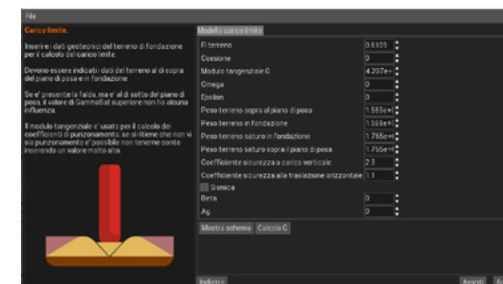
File

Carico limite

Inserire i dati geotecnici del terreno di fondazione per il calcolo del carico limite.

Devono essere indicati dati del terreno al di sopra del piano di posa e in fondazione.

Se e' presente la falda, ma e' al di sotto del piano di posa, il valore di GammaSat superiore non ha alcuna influenza.

Il modulo tangenziale e' usato per il calcolo dei coefficienti di punzonamento, se si ritiene che non vi sia punzonamento e' possibile non tenerne conto inserendo un valore molto alto.

Modelli carico limite

| | |
|---|---|
| Fi terreno | 0.6109 |
| Coesione | 0 |
| Modulo tangenziale G | 4.207e+ |
| Omega | 0 |
| Epsilon | 0 |
| Peso terreno sopra al piano di posa | 1.565e+ |
| Peso terreno in fondazione | 1.569e+ |
| Peso terreno saturo in fondazione | 1.765e+ |
| Peso terreno saturo sopra il piano di posa | 1.765e+ |
| Coefficiente sicurezza a carico verticale | 2.3 |
| Coefficiente sicurezza alla traslazione orizzontale | 1.1 |

Sismica

| | |
|---|---|
| Beta | 0 |
| Ag | 0 |

Mostra schema Calcola C

Indietro

Avanti